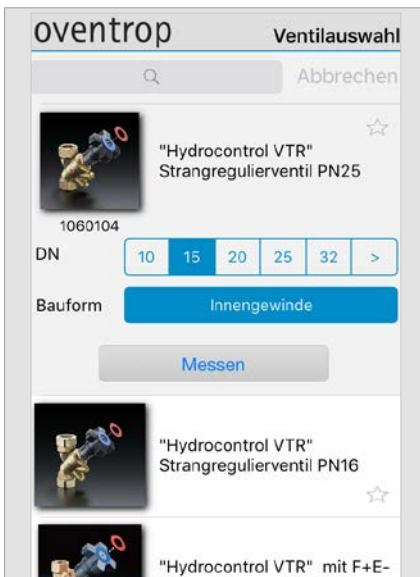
oventrop Ventilauswahl

Abbrechen

"Hydrocontrol VTR" Strangregulierventil PN25

1060104

DN

| 10 | 15 | 20 | 25 | 32 | > |
|---|---|---|---|---|---|

Bauform Innengewinde

Messen

"Hydrocontrol VTR" Strangregulierventil PN16

"Hydrocontrol VTR" mit F+E-